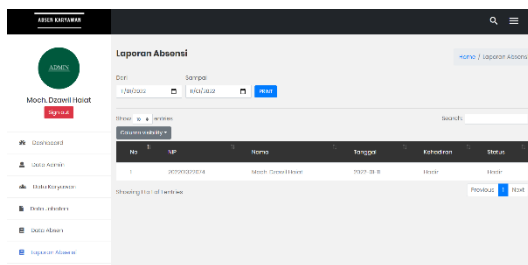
ABSEN KARYAWAN

ADMIN

Moch. Dzawil Hoiat

Sign out

Dashboard

Data Admin

Data Karyawan

Data Jabatan

Data Absen

Laporan Absensi

Laporan Absensi

Home / Laporan Absensi

Dari

Sampai

1/18/2022

8/01/2022

PRINT

Show 10 entries

Search:

Column visibility

| No | NIP | Nama | Tanggal | Kehadiran | Status |
|---|---|---|---|---|---|
| 1 | 2022020201 | Moch Dzawil Hoiat | 2022-01-31 | Hadir | Hadir |

Showing 1 to 1 of 1 entries

Previous 1 Next